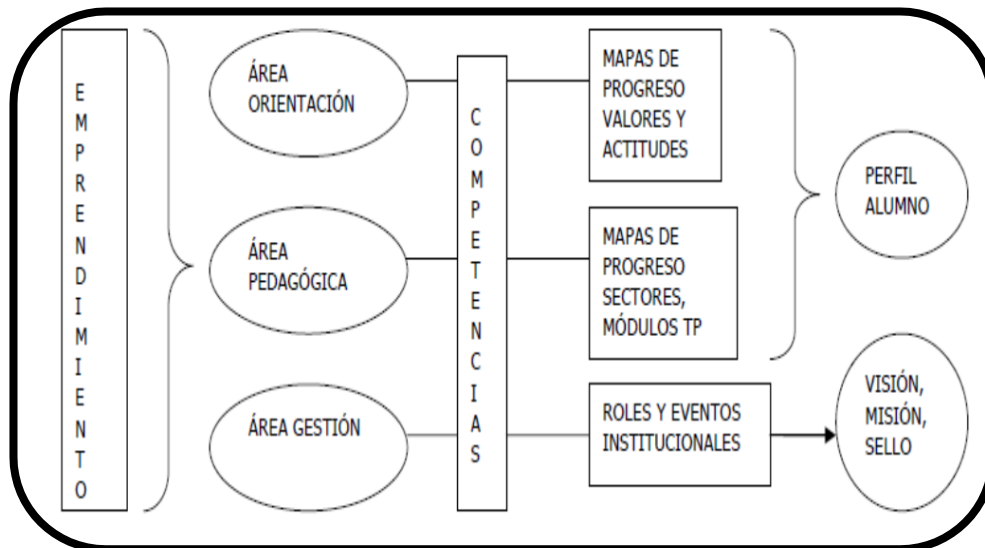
EMPRENDIMIENTO

ÁREA ORIENTACIÓN

ÁREA PEDAGÓGICA

ÁREA GESTIÓN

COMPETENCIAS

MAPAS DE PROGRESO VALORES Y ACTITUDES

MAPAS DE PROGRESO SECTORES, MÓDULOS TP

ROLES Y EVENTOS INSTITUCIONALES

PERFIL ALUMNO

VISIÓN, MISIÓN, SELLO